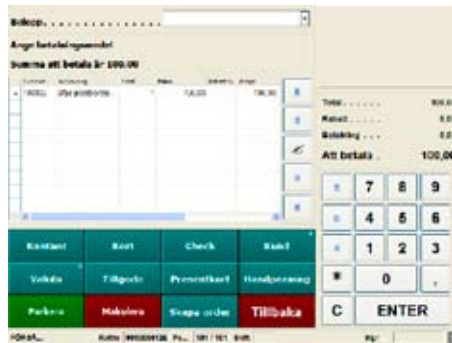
Belopp...............

Ange betalningsmedel

Summa att betala är 100.00

| Nummer | Benämning | Antal | Pris | Rabatt | Belopp |
|---|---|---|---|---|---|
| 90001 | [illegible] | 1 | 100.00 | | 100.00 |

Total....... 100.0
Rabatt....... 0.0
Betalning .... 0.0
Att betala . 100,00

7 8 9
4 5 6
1 2 3
* 0 ,
C ENTER

Kontant Kort Check Kund
Valuta Tillgodo Presentkort Handpenning
Parkera Makulera Skapa order Tillbaka

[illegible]